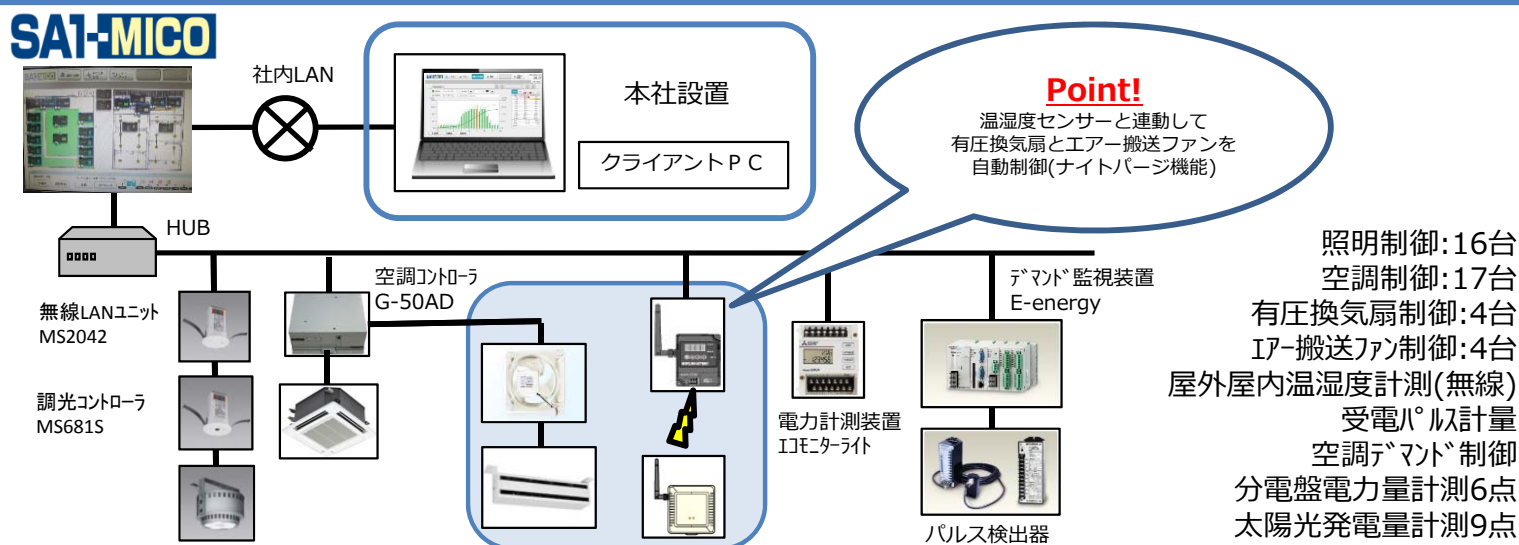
SAI-MICO

社内LAN

本社設置

クライアントＰＣ

Point!
温湿度センサーと連動して
有圧換気扇とエアー搬送ファンを
自動制御(ナイトパージ機能)

HUB

照明制御:16台
空調制御:17台
有圧換気扇制御:4台
ｴｱｰ搬送ﾌｧﾝ制御:4台
屋外屋内温湿度計測(無線)
受電ﾊﾟﾙｽ計量
空調ﾃﾞﾏﾝﾄﾞ制御
分電盤電力量計測6点
太陽光発電量計測9点

無線LANユニット
MS2042

調光ｺﾝﾄﾛｰﾗ
MS681S

空調ｺﾝﾄﾛｰﾗ
G-50AD

ﾃﾞﾏﾝﾄﾞ監視装置
E-energy

電力計測装置
ｴｺﾓﾆﾀｰﾗｲﾄ

パルス検出器